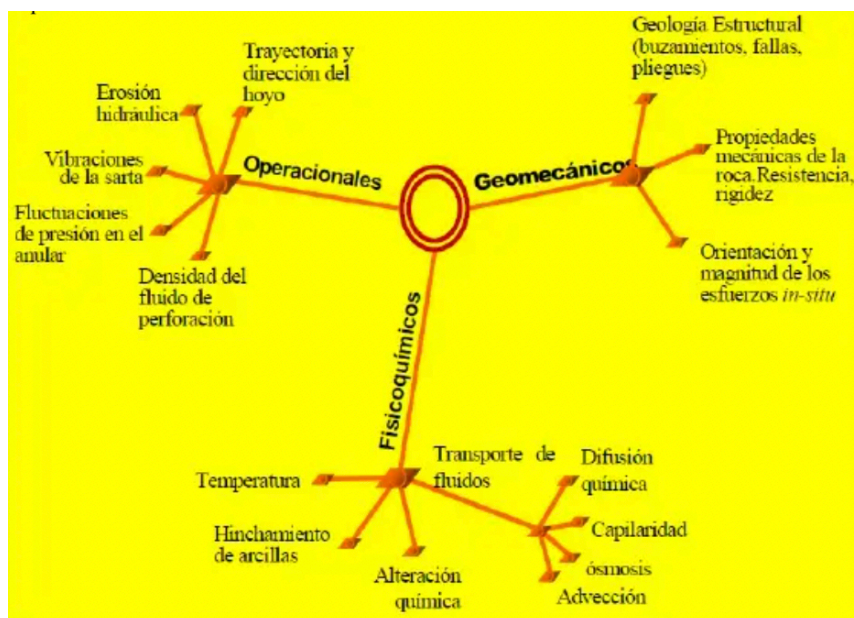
Trayectoria y dirección del hoyo

Erosión hidráulica

Vibraciones de la sarta

Fluctuaciones de presión en el anular

Densidad del fluido de perforación

Operacionales

Geomecánicos

Geología Estructural (buzamientos, fallas, pliegues)

Propiedades mecánicas de la roca.Resistencia, rigidez

Orientación y magnitud de los esfuerzos *in-situ*

Fisicoquímicos

Temperatura

Transporte de fluidos

Difusión química

Capilaridad

ósmosis

Advección

Hinchamiento de arcillas

Alteración química